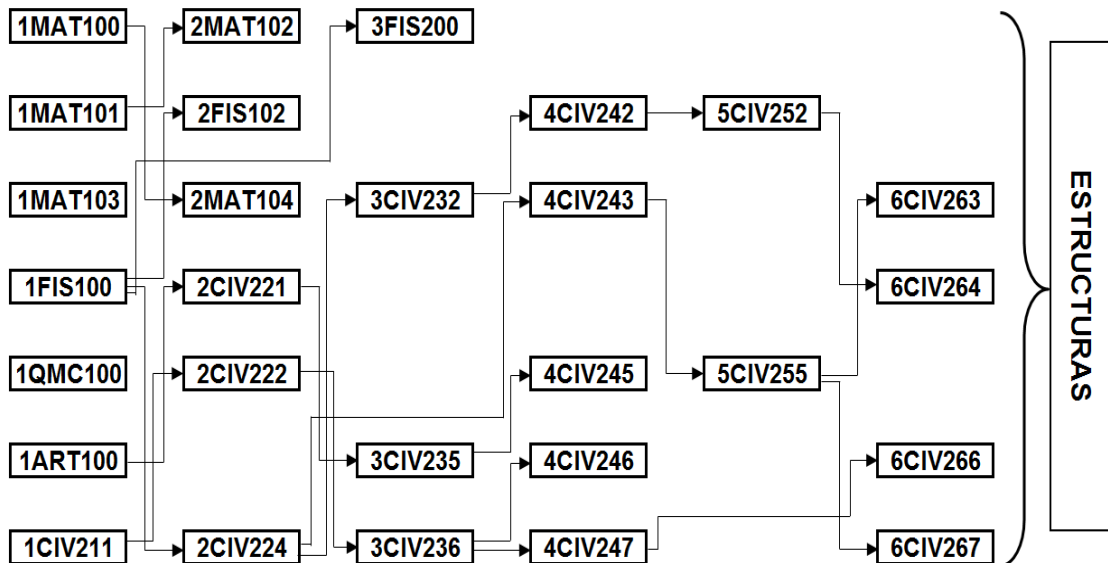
1MAT100
2MAT102
3FIS200
1MAT101
2FIS102
4CIV242
5CIV252
1MAT103
2MAT104
3CIV232
4CIV243
6CIV263
1FIS100
2CIV221
6CIV264
1QMC100
2CIV222
4CIV245
5CIV255
1ART100
3CIV235
4CIV246
6CIV266
1CIV211
2CIV224
3CIV236
4CIV247
6CIV267
ESTRUCTURAS